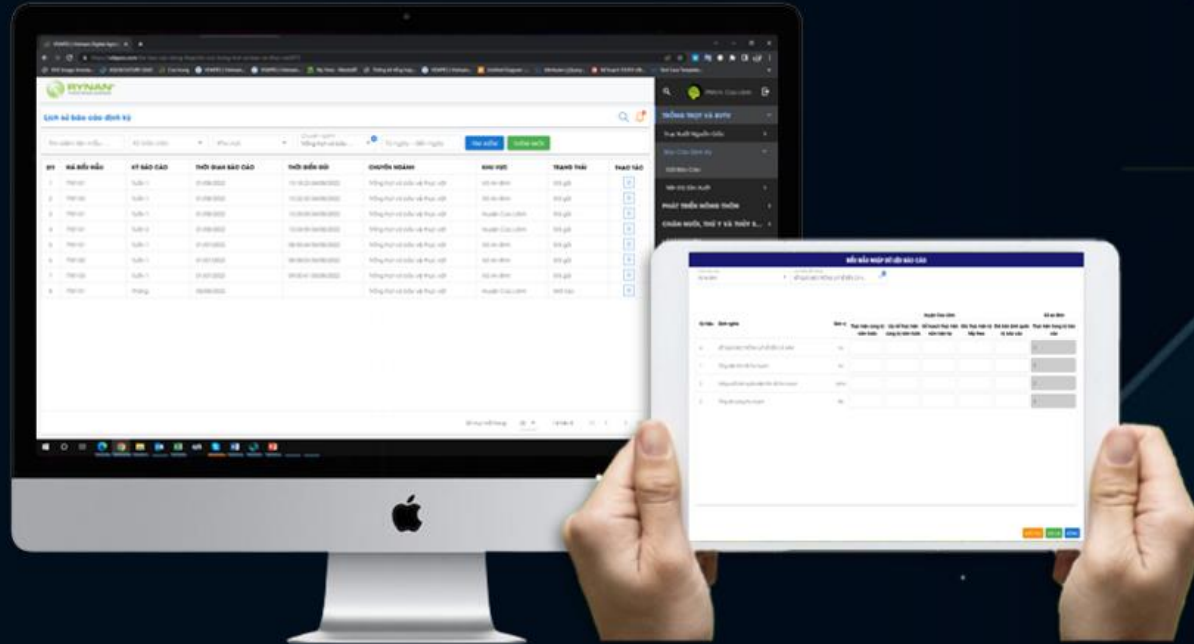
RYNAN

Lịch sử báo cáo định kỳ

Tìm kiếm | THÊM MỚI

| STT | MÃ BIỂU MẪU | KỲ BÁO CÁO | THỜI GIAN BÁO CÁO | THỜI ĐIỂM GỬI | CHUYÊN NGÀNH | KHU VỰC | TRẠNG THÁI | THAO TÁC |
|---|---|---|---|---|---|---|---|---|
| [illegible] | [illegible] | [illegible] | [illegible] | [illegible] | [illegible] | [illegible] | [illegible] | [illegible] |

TRỒNG TRỌT VÀ BVTV

PHÁT TRIỂN NÔNG THÔN

CHĂN NUÔI, THÚ Y VÀ THỦY S...

BIỂU MẪU NHẬP SỐ LIỆU BÁO CÁO

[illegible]